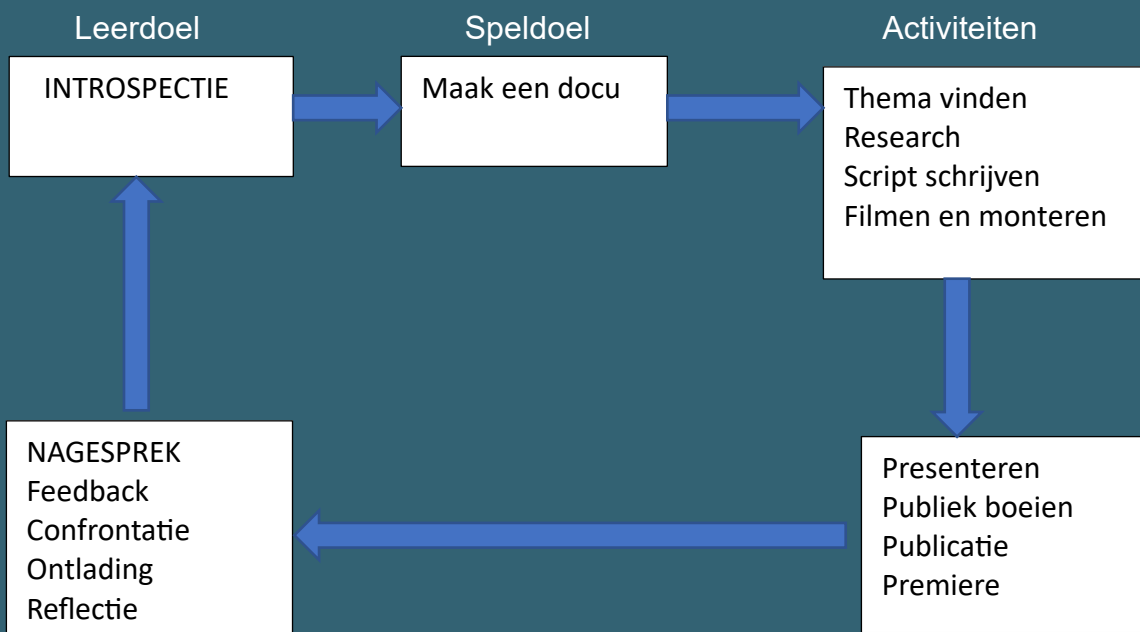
Leerdoel

Speldoel

Activiteiten

INTROSPECTIE

Maak een docu

Thema vinden
Research
Script schrijven
Filmen en monteren

Presenteren
Publiek boeien
Publicatie
Premiere

NAGESPREK
Feedback
Confrontatie
Ontlading
Reflectie